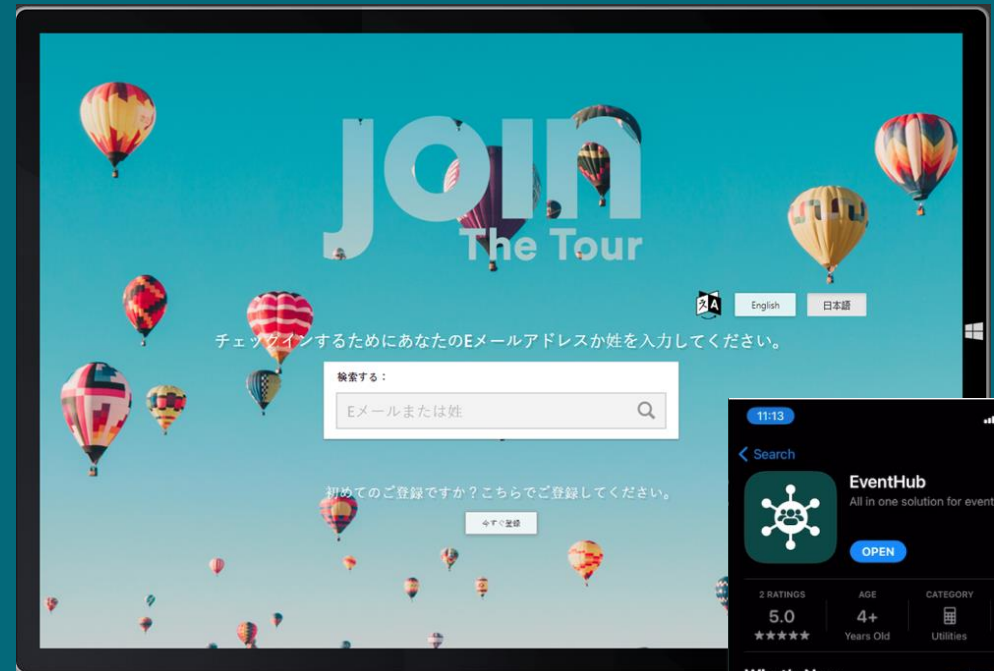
JOIN
The Tour

English
日本語

チェックインするためにあなたのEメールアドレスか姓を入力してください。

検索する：
Eメールまたは姓

初めてのご登録ですか？こちらでご登録してください。
今すぐ登録

11:13
Search
EventHub
All in one solution for event
OPEN

2 RATINGS
5.0
★★★★★

AGE
4+
Years Old

CATEGORY
Utilities